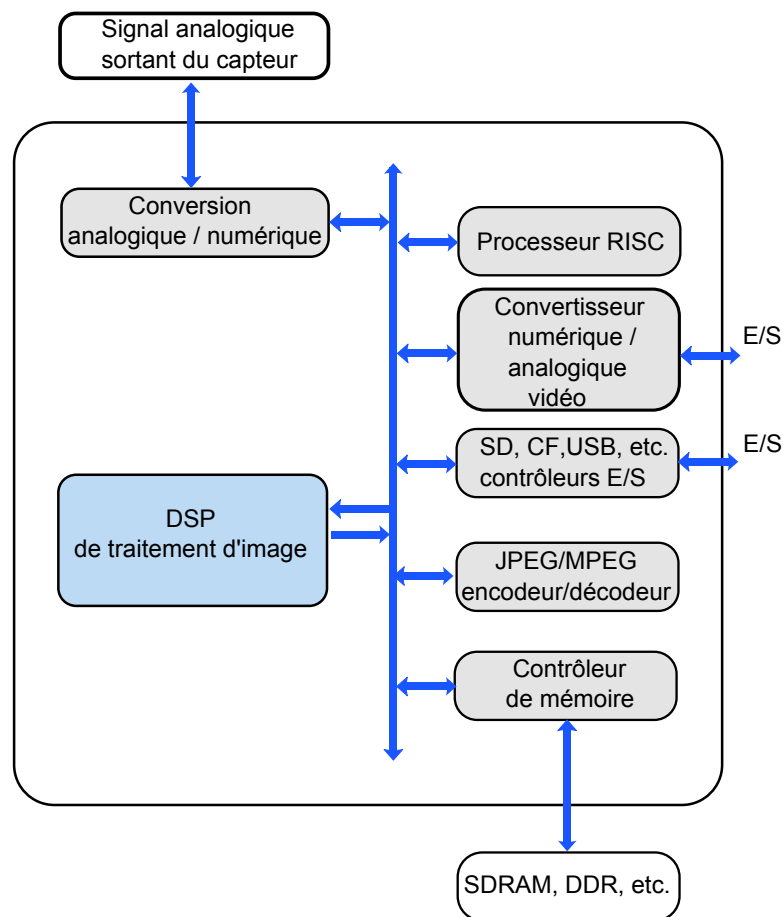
Signal analogique sortant du capteur

Conversion analogique / numérique

Processeur RISC

Convertisseur numérique / analogique vidéo

E/S

SD, CF,USB, etc. contrôleurs E/S

E/S

DSP de traitement d'image

JPEG/MPEG encodeur/décodeur

Contrôleur de mémoire

SDRAM, DDR, etc.